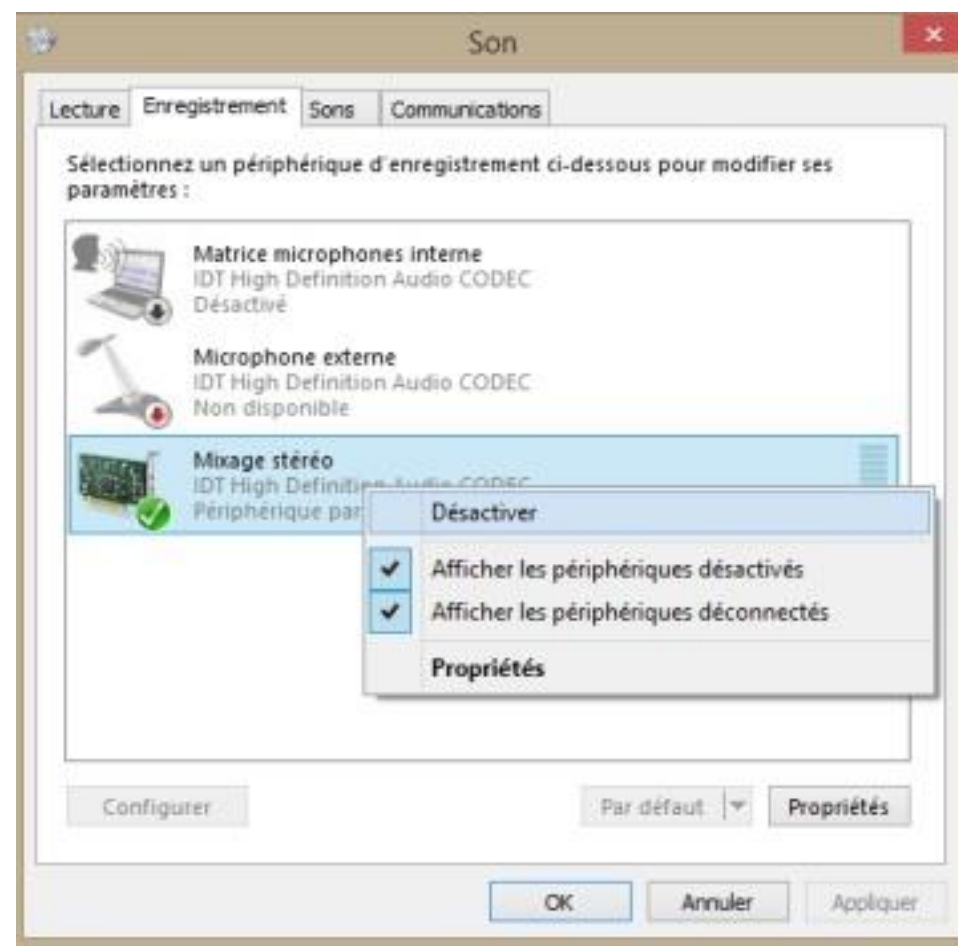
Son

Lecture Enregistrement Sons Communications

Sélectionnez un périphérique d'enregistrement ci-dessous pour modifier ses paramètres :

Matrice microphones interne
IDT High Definition Audio CODEC
Désactivé

Microphone externe
IDT High Definition Audio CODEC
Non disponible

Mixage stéréo
IDT High Definiti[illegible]
Périphérique par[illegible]

Désactiver

Afficher les périphériques désactivés
Afficher les périphériques déconnectés

Propriétés

Configurer

Par défaut

Propriétés

OK Annuler Appliquer